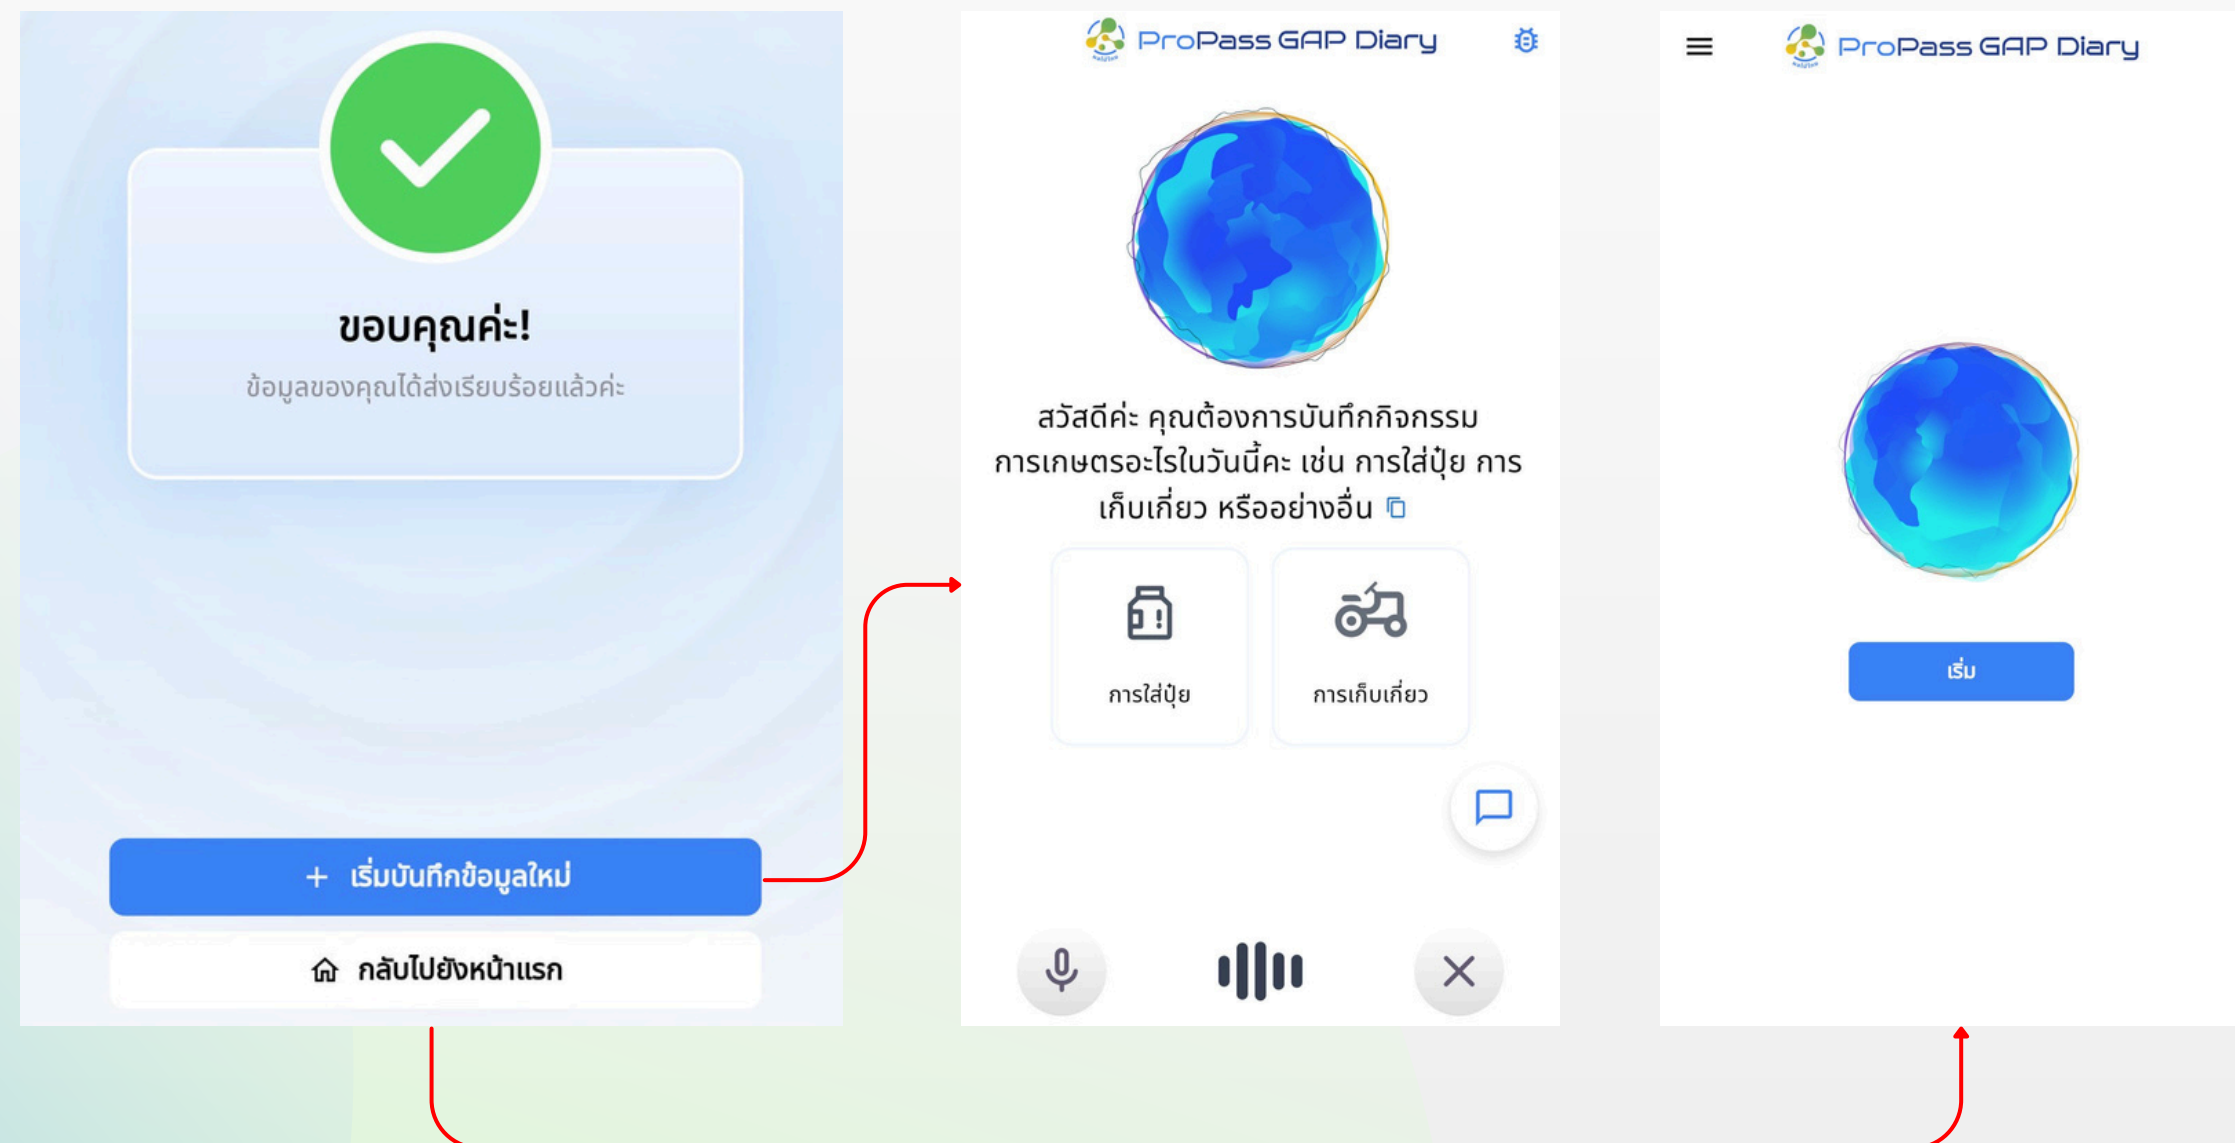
ขอบคุณค่ะ!
ข้อมูลของคุณได้ส่งเรียบร้อยแล้วค่ะ

+ เริ่มบันทึกข้อมูลใหม่

กลับไปยังหน้าแรก

ProPass GAP Diary

สวัสดีค่ะ คุณต้องการบันทึกกิจกรรมการเกษตรอะไรในวันนี้คะ เช่น การใส่ปุ๋ย การเก็บเกี่ยว หรืออย่างอื่น

การใส่ปุ๋ย

การเก็บเกี่ยว

ProPass GAP Diary

เริ่ม